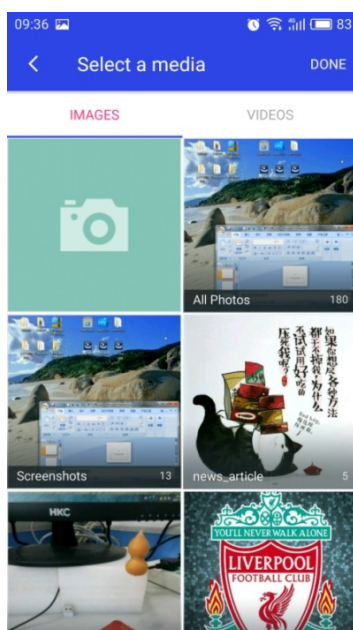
09:36 83

Select a media

DONE

IMAGES

VIDEOS

All Photos 180

Screenshots 13

如果你想减肥各种方法都试了不管用为什么不试试用好压缩我们

news_article 5

HKC

YOU'LL NEVER WALK ALONE

LIVERPOOL FOOTBALL CLUB